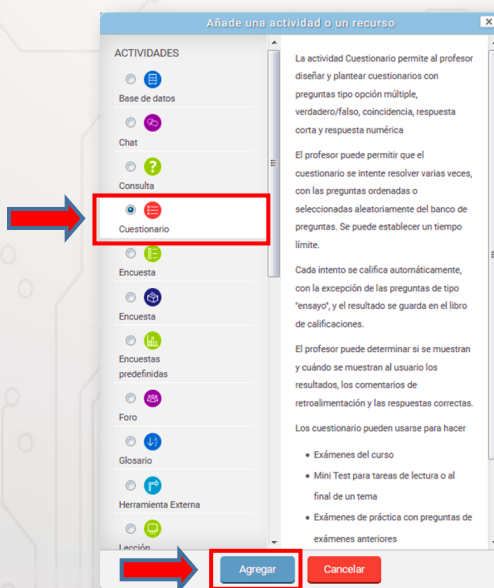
Añade una actividad o un recurso

ACTIVIDADES

Base de datos

Chat

Consulta

Cuestionario

Encuesta

Encuesta

Encuestas predefinidas

Foro

Glosario

Herramienta Externa

Lección

La actividad Cuestionario permite al profesor diseñar y plantear cuestionarios con preguntas tipo opción múltiple, verdadero/falso, coincidencia, respuesta corta y respuesta numérica

El profesor puede permitir que el cuestionario se intente resolver varias veces, con las preguntas ordenadas o seleccionadas aleatoriamente del banco de preguntas. Se puede establecer un tiempo límite.

Cada intento se califica automáticamente, con la excepción de las preguntas de tipo "ensayo", y el resultado se guarda en el libro de calificaciones.

El profesor puede determinar si se muestran y cuándo se muestran al usuario los resultados, los comentarios de retroalimentación y las respuestas correctas.

Los cuestionario pueden usarse para hacer

• Exámenes del curso
• Mini Test para tareas de lectura o al final de un tema
• Exámenes de práctica con preguntas de exámenes anteriores

Agregar
Cancelar